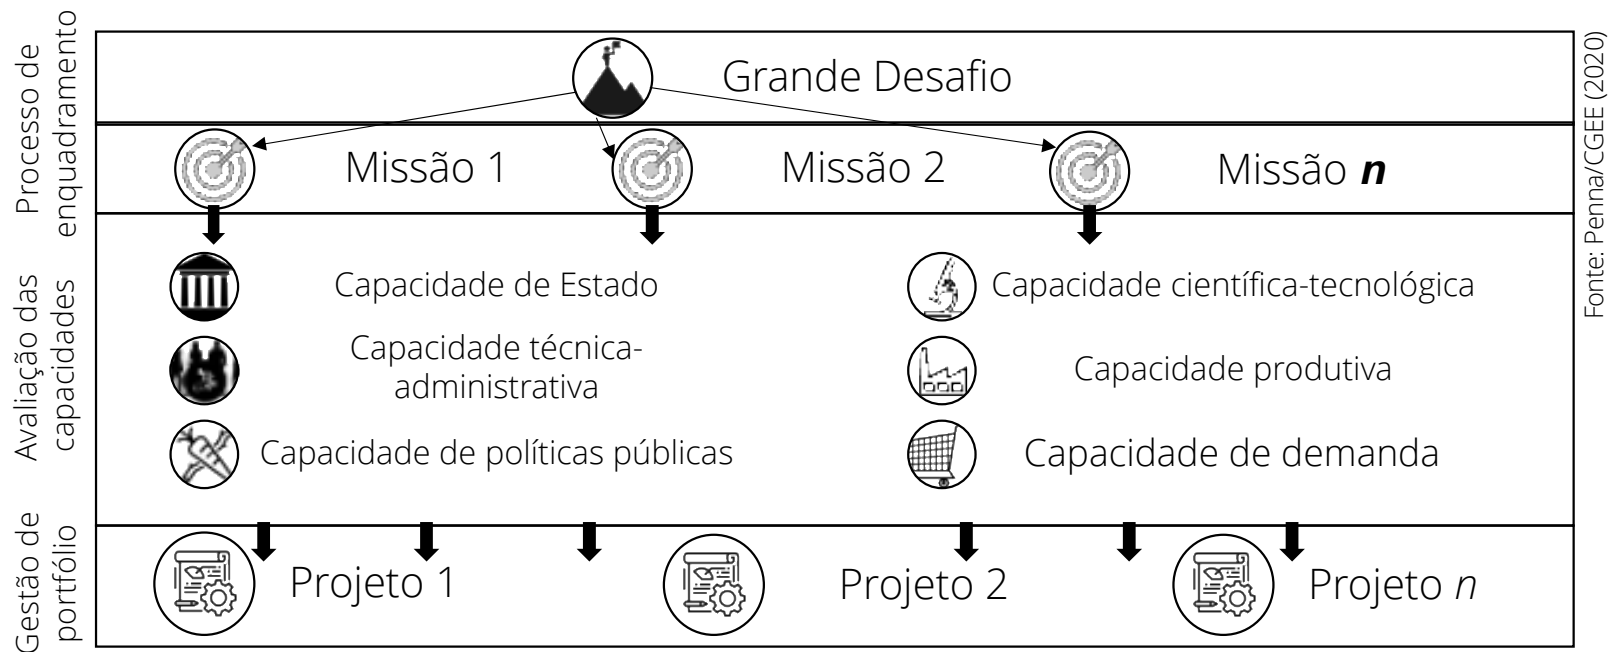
Processo de enquadramento

Grande Desafio

Missão 1

Missão 2

Missão ***n***

Avaliação das capacidades

Capacidade de Estado

Capacidade científica-tecnológica

Capacidade técnica-administrativa

Capacidade produtiva

Capacidade de políticas públicas

Capacidade de demanda

Gestão de portfólio

Projeto 1

Projeto 2

Projeto *n*

Fonte: Penna/CGEE (2020)